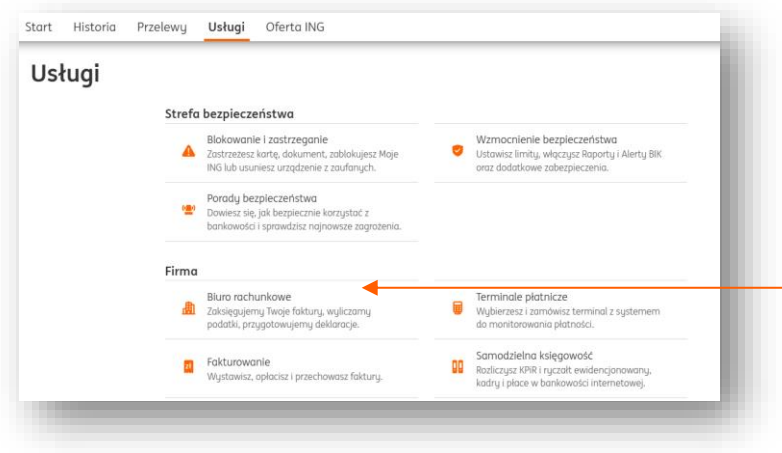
Start Historia Przelewy Usługi Oferta ING

Usługi

Strefa bezpieczeństwa

Blokowanie i zastrzeganie
Zastrzeżesz kartę, dokument, zablokujesz Moje ING lub usuniesz urządzenie z zaufanych.

Wzmocnienie bezpieczeństwa
Ustawisz limity, włączysz Raporty i Alerty BIK oraz dodatkowe zabezpieczenia.

Porady bezpieczeństwa
Dowiesz się, jak bezpiecznie korzystać z bankowości i sprawdzisz najnowsze zagrożenia.

Firma

Biuro rachunkowe
Zaksięgujemy Twoje faktury, wyliczamy podatki, przygotowujemy deklaracje.

Terminale płatnicze
Wybierzesz i zamówisz terminal z systemem do monitorowania płatności.

Fakturowanie
Wystawisz, opłacisz i przechowasz faktury.

Samodzielna księgowość
Rozliczysz KPiR i ryczałt ewidencjonowany, kadry i płace w bankowości internetowej.